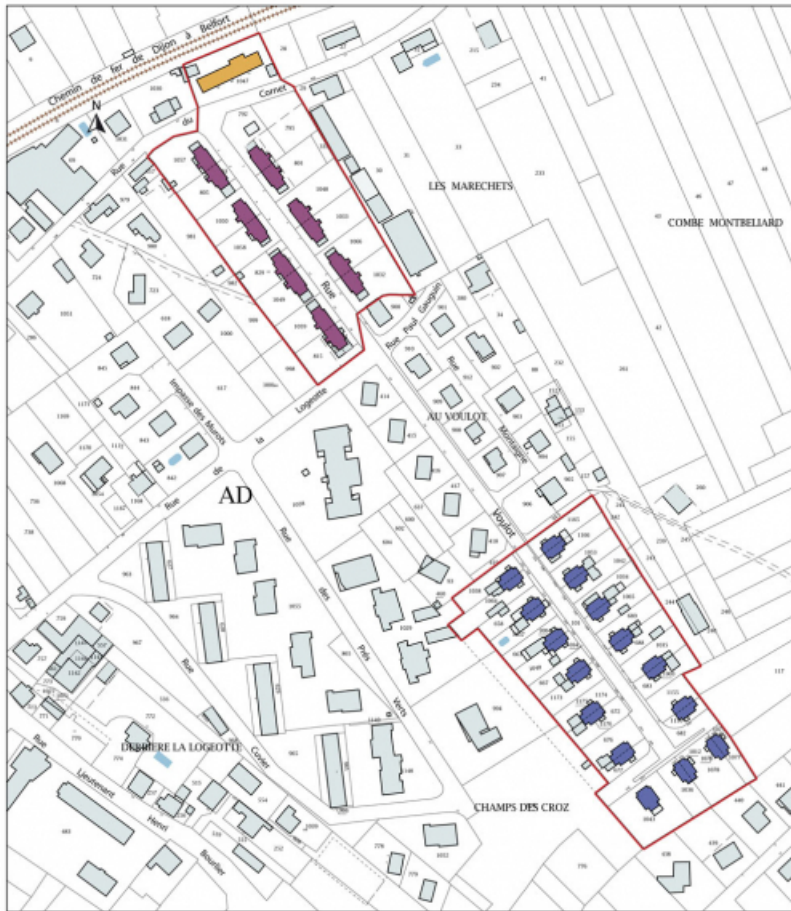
Chemin de fer de Dijon à Belfort

N

Rue du Cornet

LES MARECHETS

COMBE MONTBELIARD

Rue

Rue Paul Gauguin

Rue Montaigne

Impasse des Murots

Rue de la Logeotte

AU VOULOT

AD

Rue des Prés Verts

Voulot

Rue Cuvier

DERRIERE LA LOGEOTTE

Rue Lieutenant Henri Bourlier

CHAMPS DES CROZ